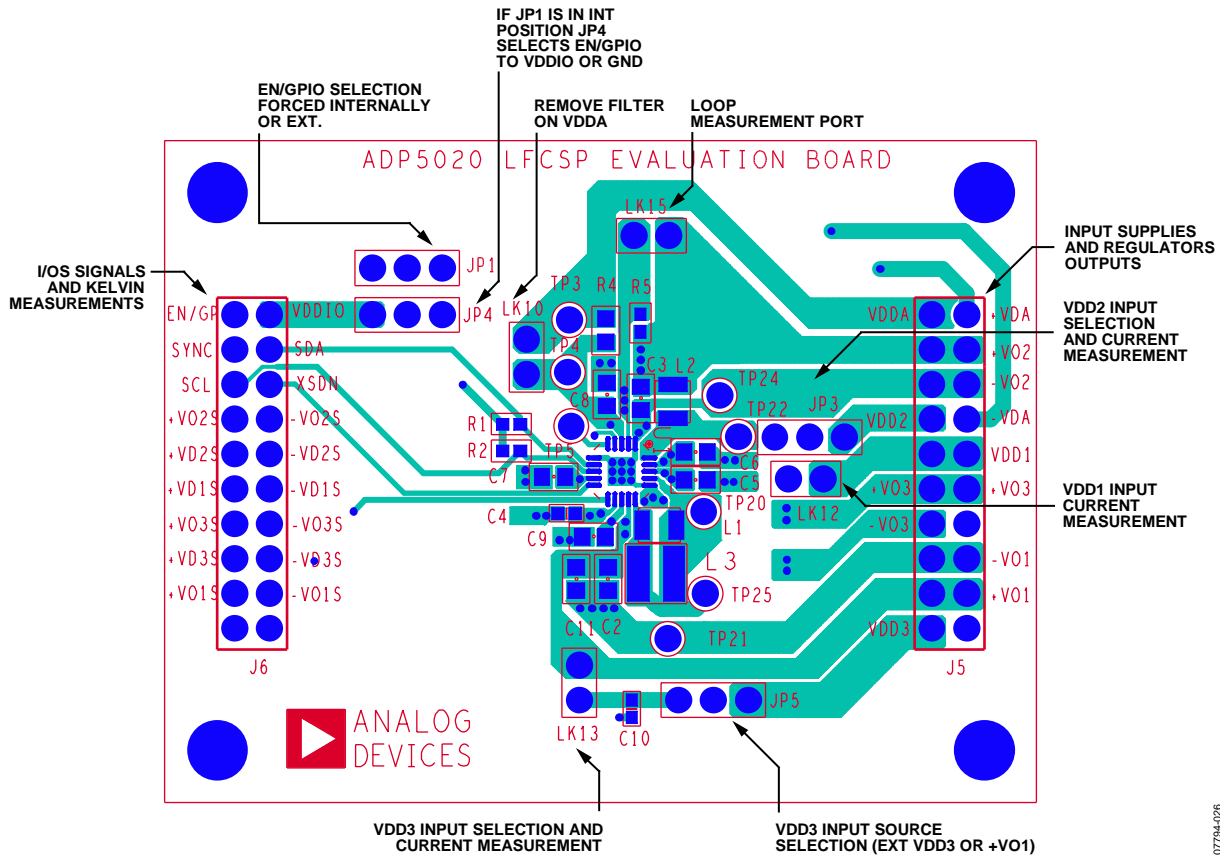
IF JP1 IS IN INT POSITION JP4 SELECTS EN/GPIO TO VDDIO OR GND

EN/GPIO SELECTION FORCED INTERNALLY OR EXT.

REMOVE FILTER ON VDDA

LOOP MEASUREMENT PORT

ADP5020 LFCSP EVALUATION BOARD

INPUT SUPPLIES AND REGULATORS OUTPUTS

I/OS SIGNALS AND KELVIN MEASUREMENTS

VDD2 INPUT SELECTION AND CURRENT MEASUREMENT

VDD1 INPUT CURRENT MEASUREMENT

LK15
JP1
JP4
TP3
R4
R5
LK10
TP4
C3
L2
TP24
C8
TP22
JP3
R1
R2
TP5
C7
C6
C5
TP20
L1
LK12
C4
C9
L3
TP25
C11
C2
TP21
LK13
C10
JP5

EN/GP
VDDIO
SYNC
SDA
SCL
XSDN
+VO2S
-VO2S
+VD2S
-VD2S
+VD1S
-VD1S
+VO3S
-VO3S
+VD3S
-VD3S
+VO1S
-VO1S
J6

VDDA
+VDA
+VO2
-VO2
VDD2
-VDA
VDD1
+VO3
+VO3
-VO3
-VO1
+VO1
VDD3
J5

ANALOG DEVICES

VDD3 INPUT SELECTION AND CURRENT MEASUREMENT

VDD3 INPUT SOURCE SELECTION (EXT VDD3 OR +VO1)

07794-026